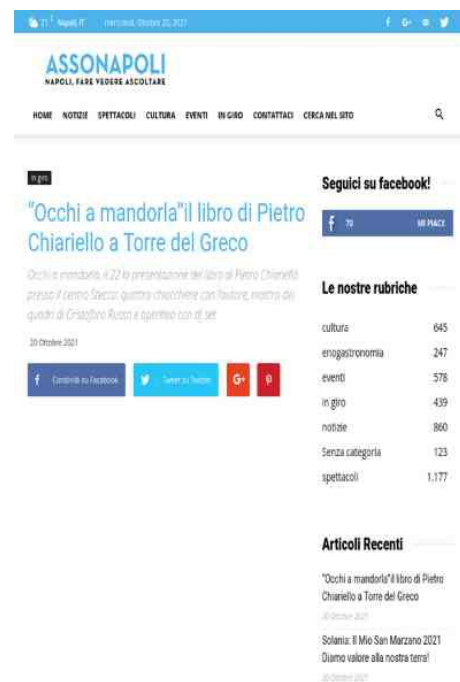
21 Napoli, IT mercoledì, Ottobre 20, 2021

ASSONAPOLI
NAPOLI, FARE VEDERE ASCOLTARE

HOME NOTIZIE SPETTACOLI CULTURA EVENTI IN GIRO CONTATTACI CERCA NEL SITO

in giro

"Occhi a mandorla"il libro di Pietro Chiariello a Torre del Greco

Occhi a mandorla, il 22 la presentazione del libro di Pietro Chiariello presso il centro Specus: quattro chiacchiere con l'autore, mostra dei quadri di Cristoforo Russo e aperitivo con dj set

20 Ottobre 2021

Condividi su Facebook Tweet su Twitter

Seguici su facebook!

70 MI PIACE

Le nostre rubriche

| | |
|---|---|
| cultura | 645 |
| enogastronomia | 247 |
| eventi | 578 |
| in giro | 439 |
| notizie | 860 |
| Senza categoria | 123 |
| spettacoli | 1.177 |

Articoli Recenti

"Occhi a mandorla"il libro di Pietro Chiariello a Torre del Greco
20 Ottobre 2021

Solania: Il Mio San Marzano 2021 Diamo valore alla nostra terra!
20 Ottobre 2021